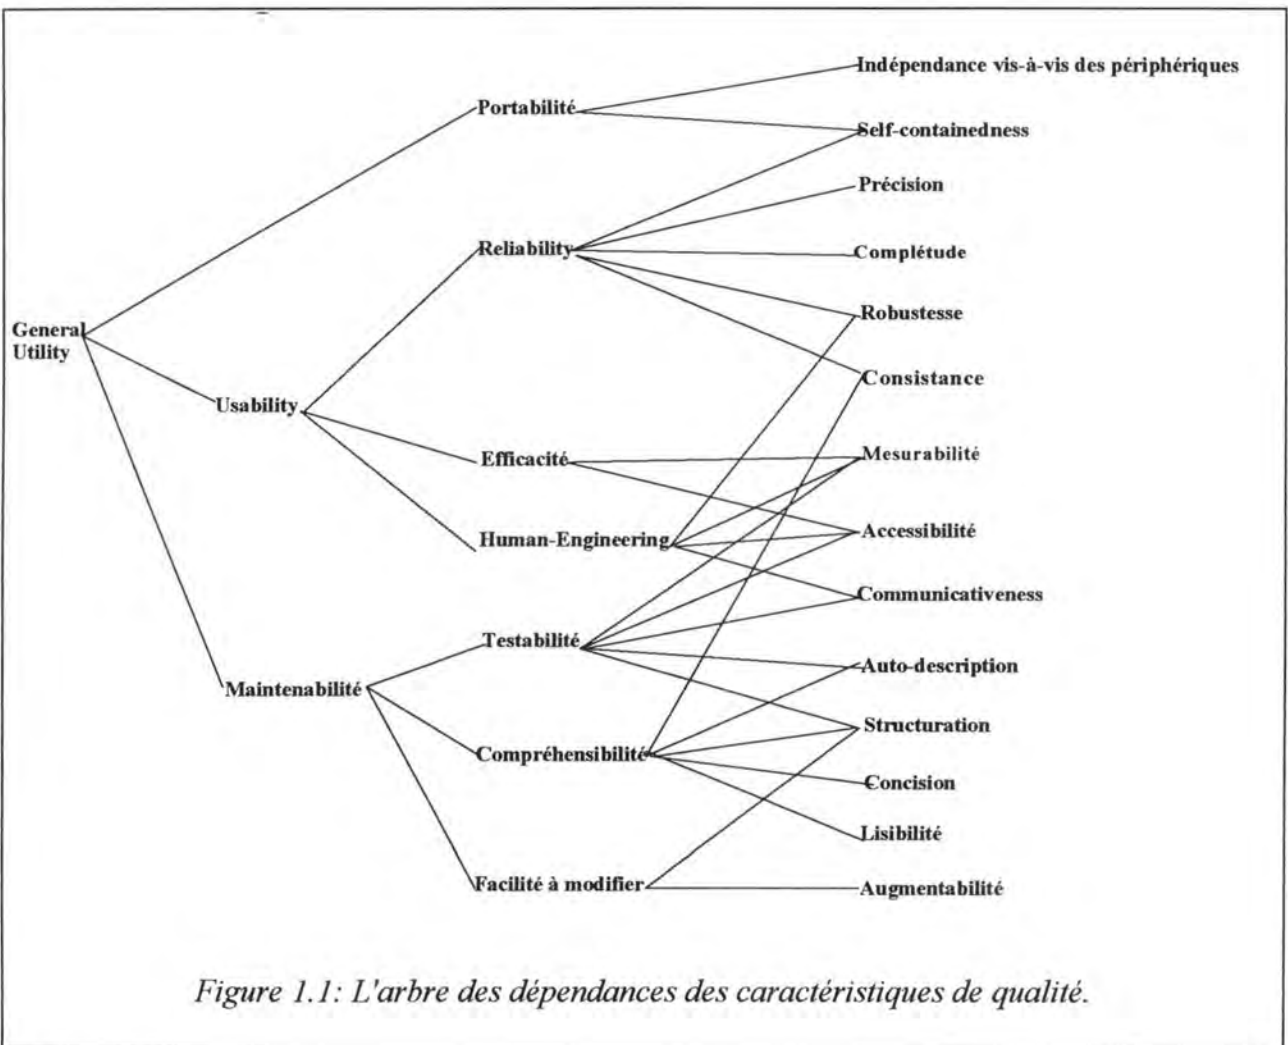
General Utility

Portabilité

Usability

Maintenabilité

Reliability

Efficacité

Human-Engineering

Testabilité

Compréhensibilité

Facilité à modifier

Indépendance vis-à-vis des périphériques

Self-containedness

Précision

Complétude

Robustesse

Consistance

Mesurabilité

Accessibilité

Communicativeness

Auto-description

Structuration

Concision

Lisibilité

Augmentabilité

Figure 1.1: L'arbre des dépendances des caractéristiques de qualité.